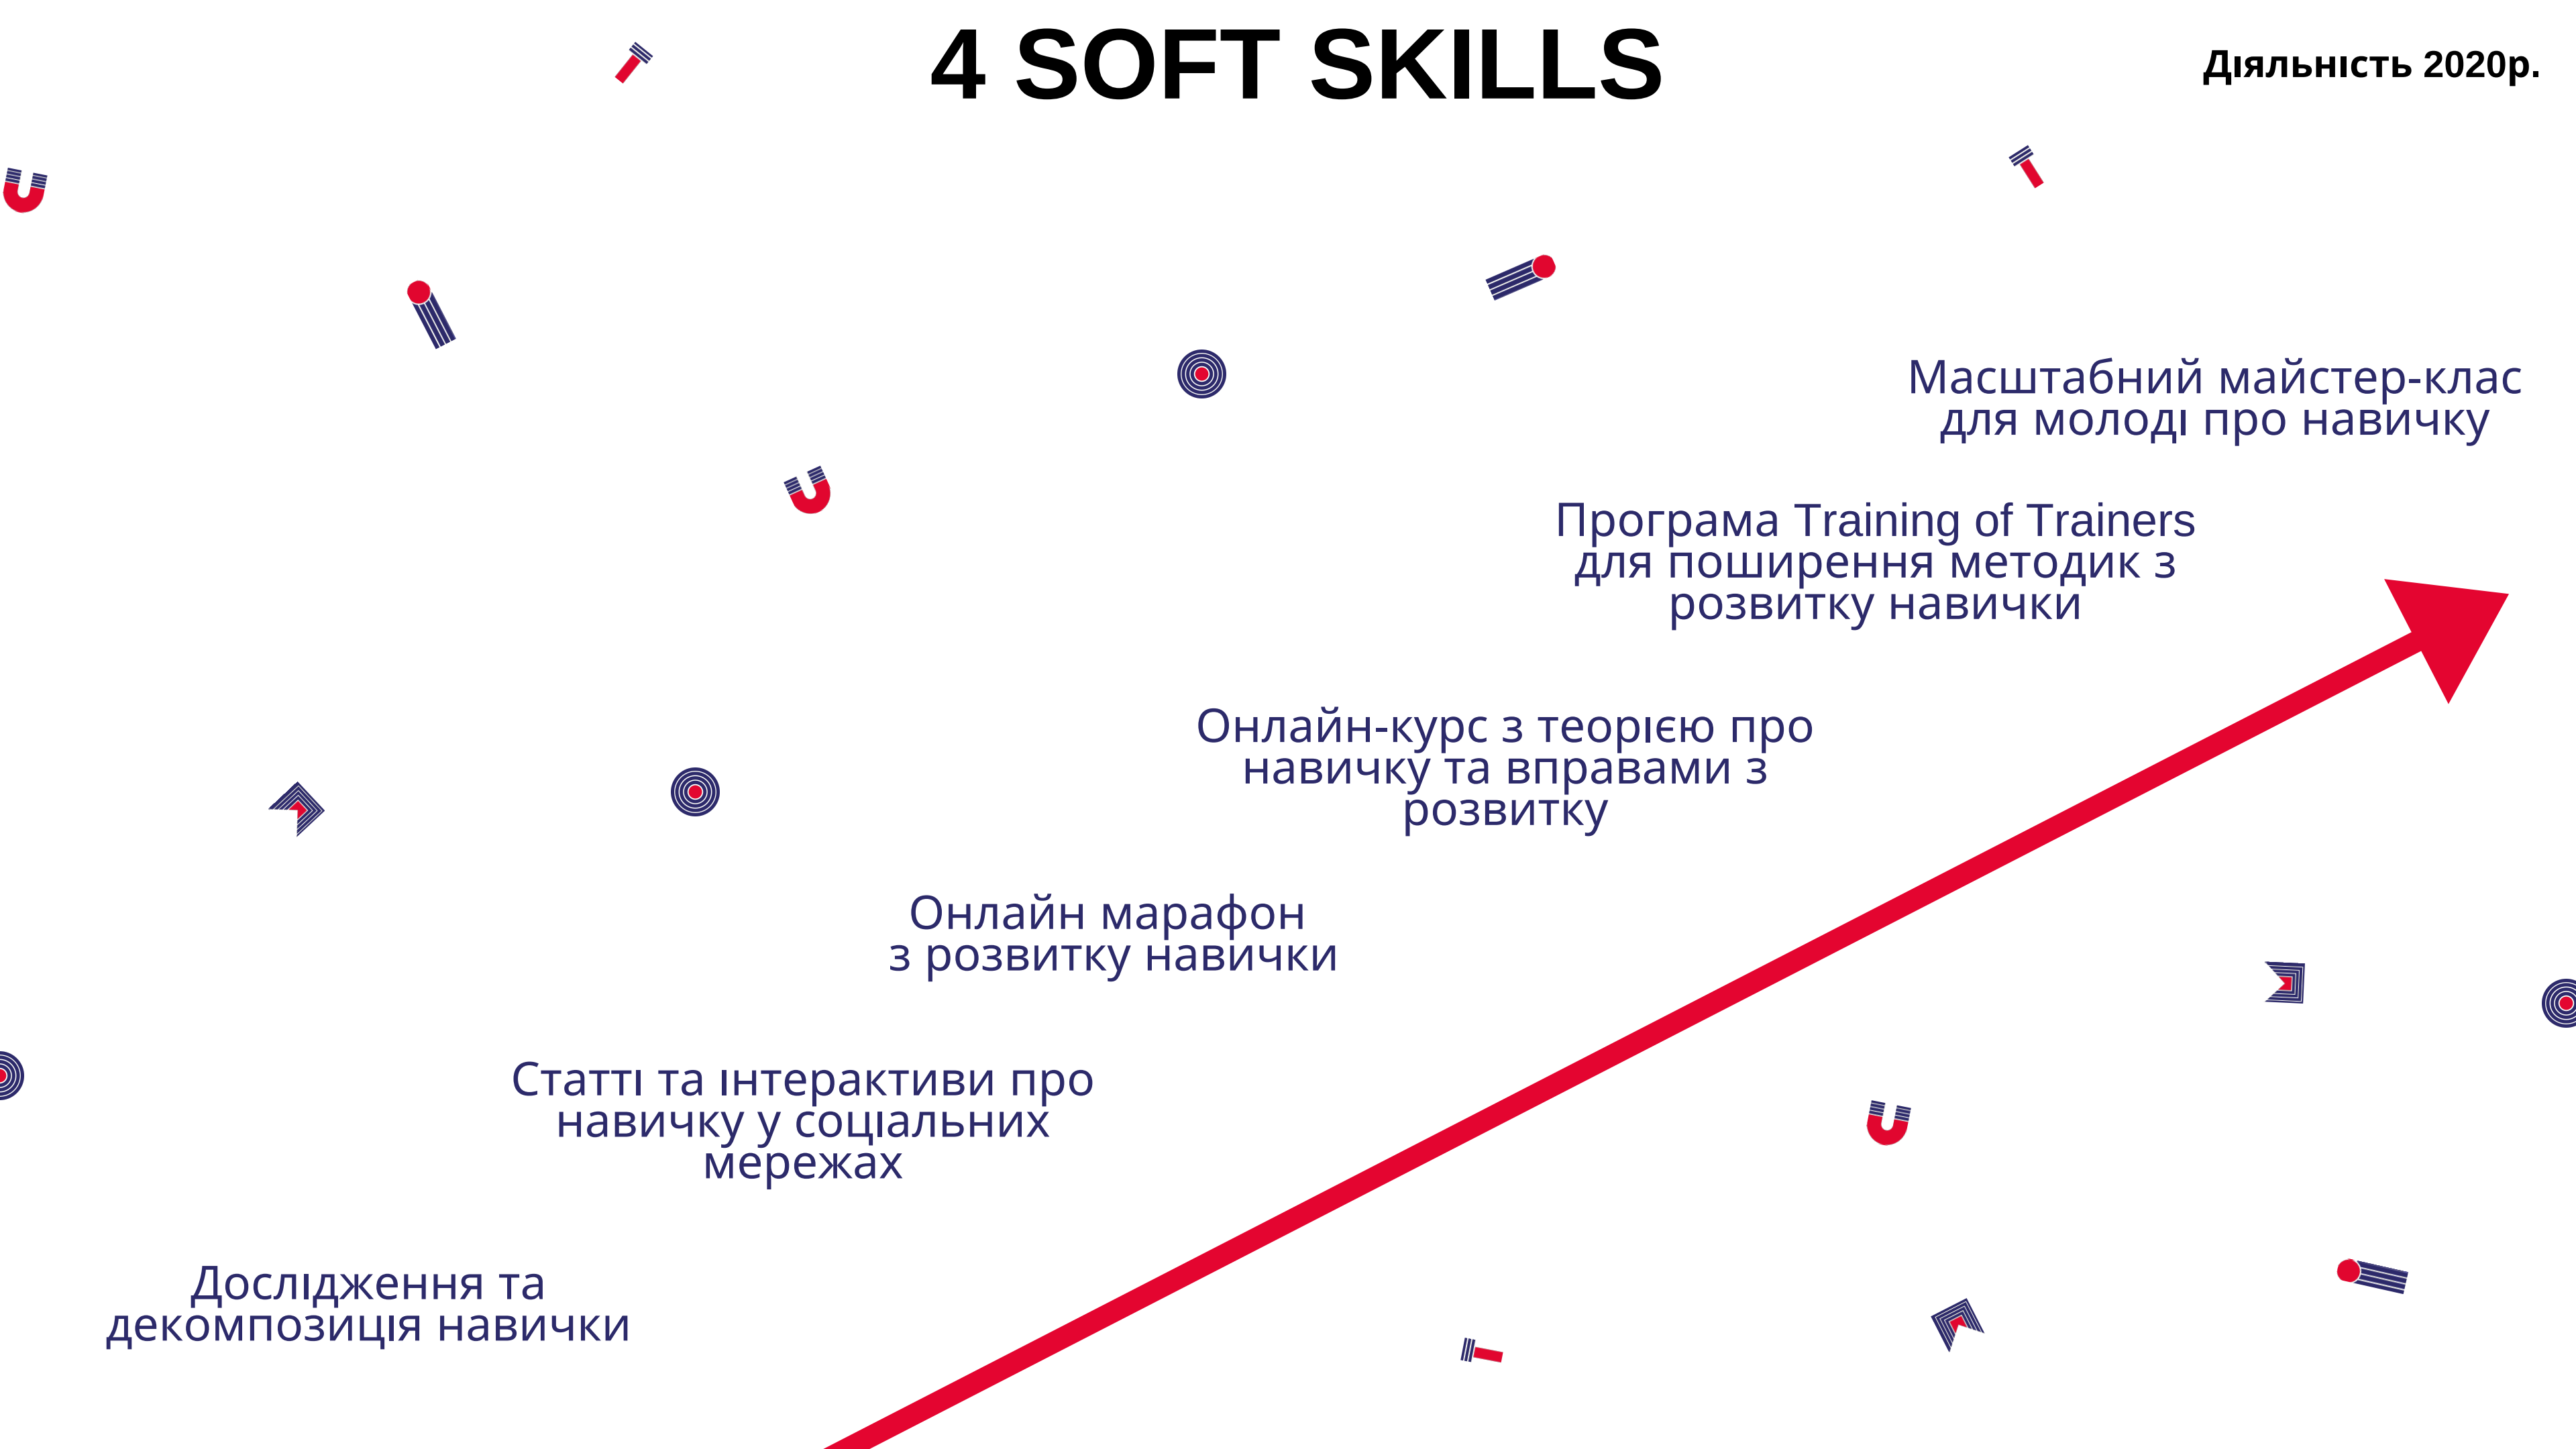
4 SOFT SKILLS

Діяльність 2020р.

Масштабний майстер-клас для молоді про навичку

Програма Training of Trainers для поширення методик з розвитку навички

Онлайн-курс з теорією про навичку та вправами з розвитку

Онлайн марафон з розвитку навички

Статті та інтерактиви про навичку у соціальних мережах

Дослідження та декомпозиція навички